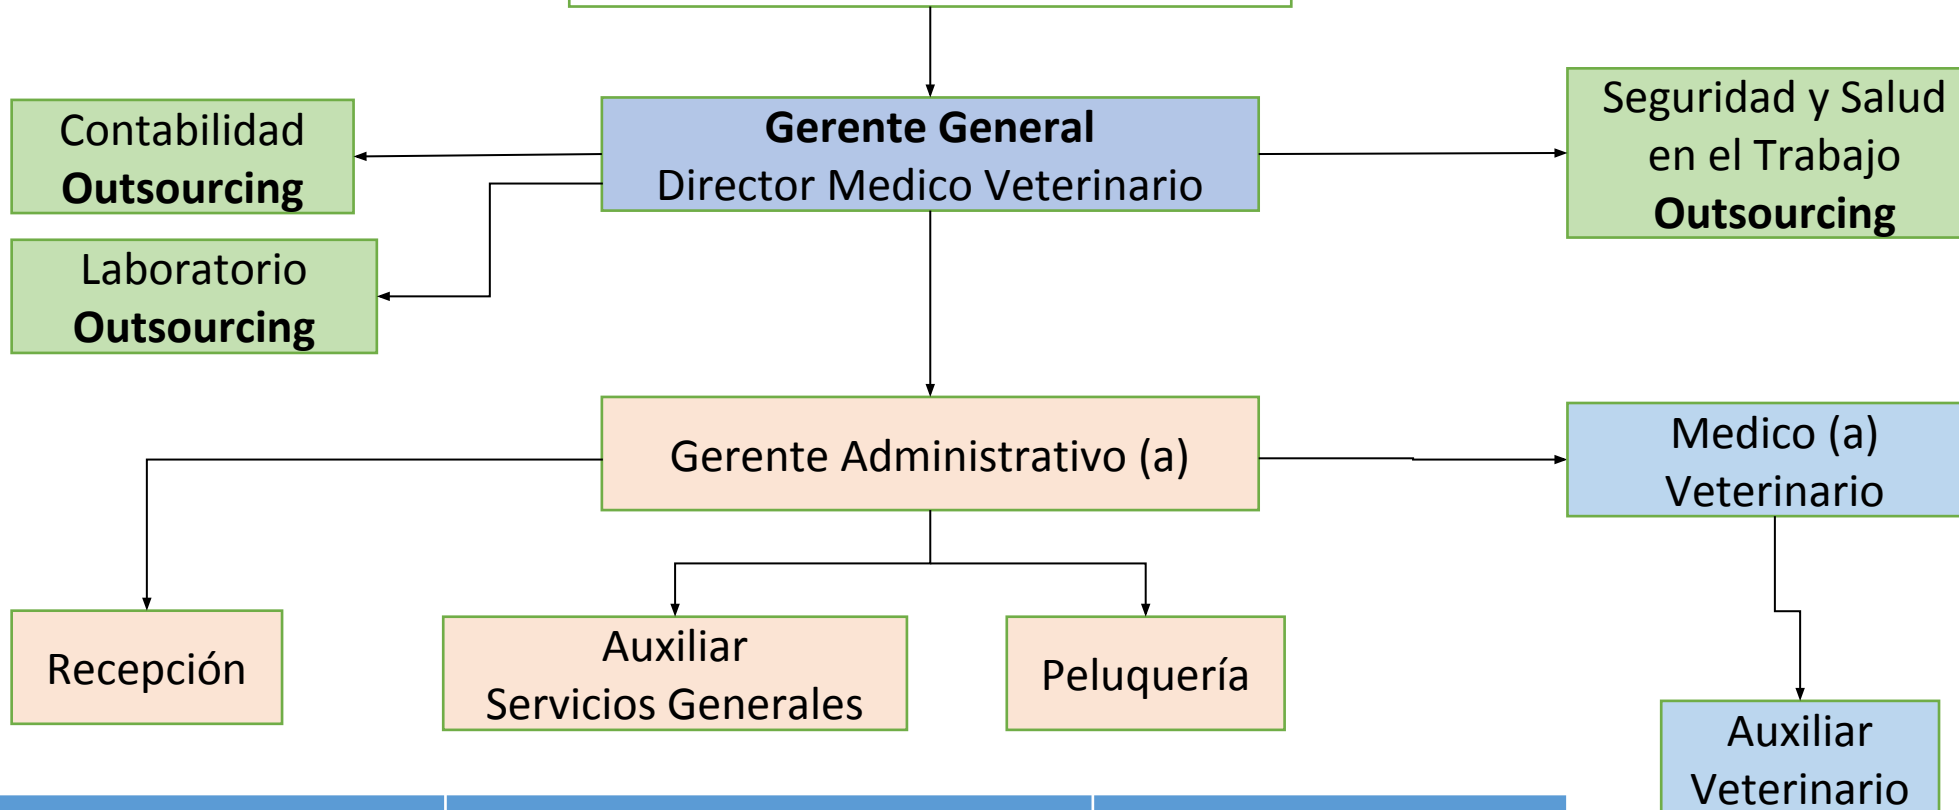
Contabilidad
**Outsourcing**

Laboratorio
**Outsourcing**

**Gerente General**
Director Medico Veterinario

Seguridad y Salud en el Trabajo
**Outsourcing**

Gerente Administrativo (a)

Medico (a) Veterinario

Recepción

Auxiliar
Servicios Generales

Peluquería

Auxiliar
Veterinario